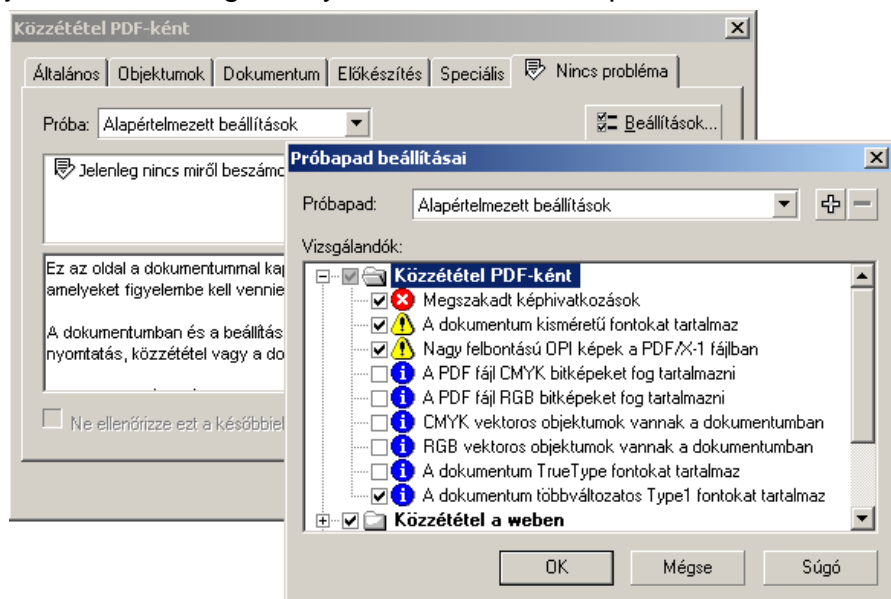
Közzététel PDF-ként

Általános | Objektumok | Dokumentum | Előkészítés | Speciális | Nincs probléma

Próba: Alapértelmezett beállítások

Beállítások...

Jelenleg nincs miről beszámo

Ez az oldal a dokumentummal kap amelyeket figyelembe kell vennie

A dokumentumban és a beállítás nyomtatás, közzététel vagy a do

Ne ellenőrizze ezt a későbbiel

Próbapad beállításai

Próbapad: Alapértelmezett beállítások

Vizsgálandók:

Közzététel PDF-ként
Megszakadt képhivatkozások
A dokumentum kisméretű fontokat tartalmaz
Nagy felbontású OPI képek a PDF/X-1 fájlban
A PDF fájl CMYK bitképeket fog tartalmazni
A PDF fájl RGB bitképeket fog tartalmazni
CMYK vektoros objektumok vannak a dokumentumban
RGB vektoros objektumok vannak a dokumentumban
A dokumentum TrueType fontokat tartalmaz
A dokumentum többváltozatos Type1 fontokat tartalmaz
Közzététel a weben

OK | Mégse | Súgó